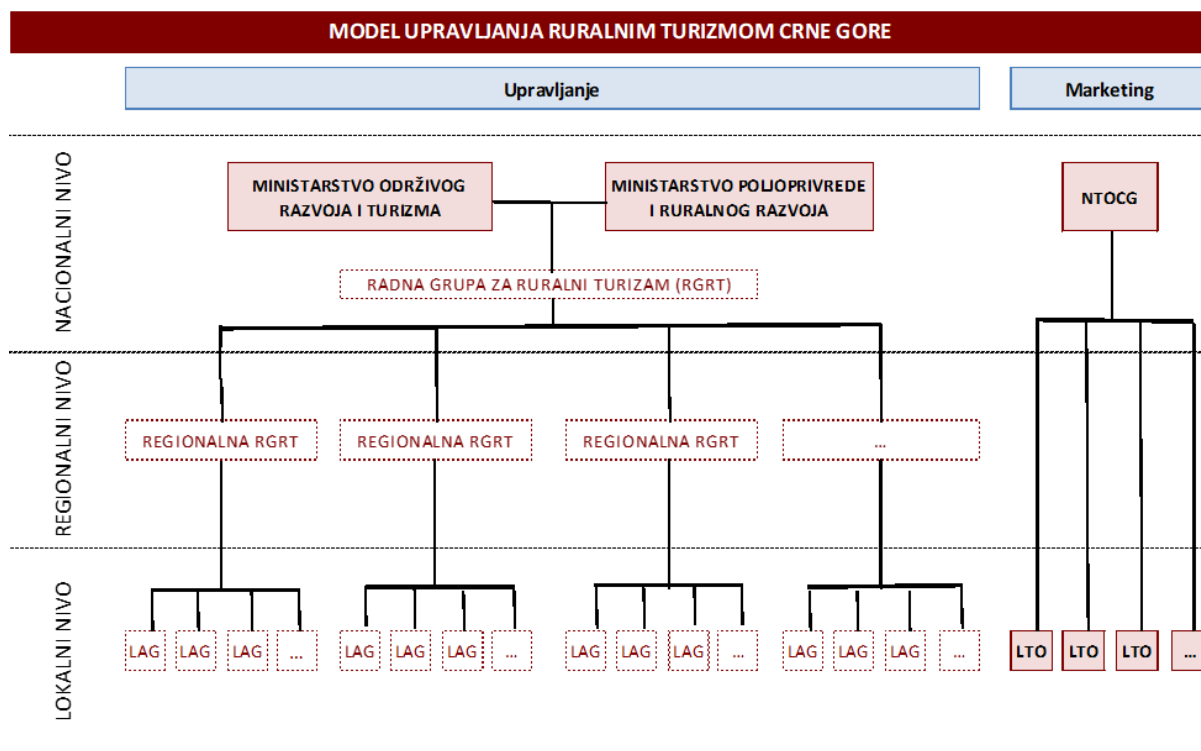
MODEL UPRAVLJANJA RURALNIM TURIZMOM CRNE GORE

Upravljanje

Marketing

NACIONALNI NIVO

MINISTARSTVO ODRŽIVOG RAZVOJA I TURIZMA

MINISTARSTVO POLJOPRIVREDE I RURALNOG RAZVOJA

NTOCG

RADNA GRUPA ZA RURALNI TURIZAM (RGRT)

REGIONALNI NIVO

REGIONALNA RGRT

REGIONALNA RGRT

REGIONALNA RGRT

...

LOKALNI NIVO

LAG LAG LAG ...

LAG LAG LAG ...

LAG LAG LAG ...

LAG LAG LAG ...

LTO LTO LTO ...